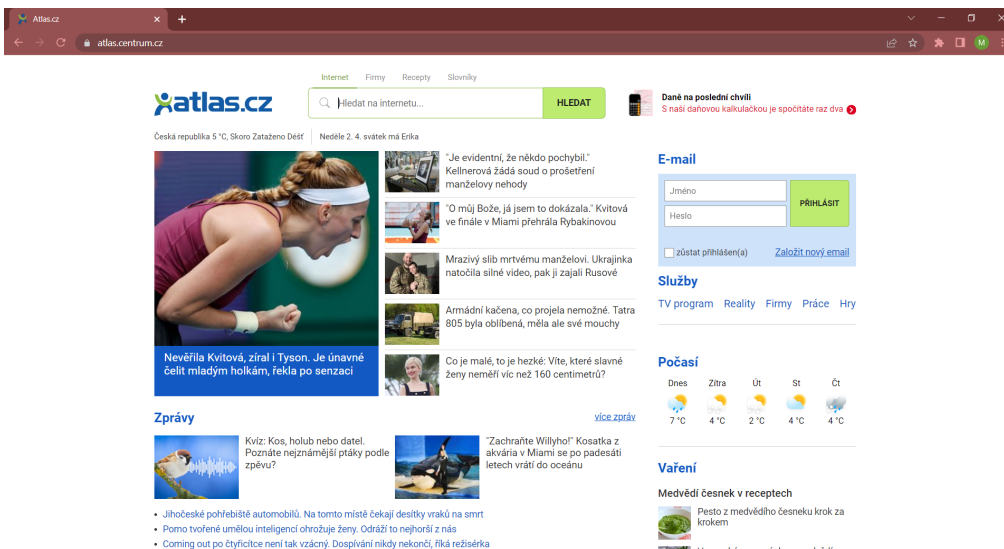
Atlas.cz
atlas.centrum.cz
M

Internet Firmy Recepty Slovníky
atlas.cz
Hledat na internetu...
HLEDAT

Daně na poslední chvíli
S naší daňovou kalkulačkou je spočítáte raz dva

Česká republika 5 °C, Skoro Zataženo Déšť
Neděle 2. 4. svátek má Erika

Nevěřila Kvitová, zíral i Tyson. Je únavné čelit mladým holkám, řekla po senzaci

"Je evidentní, že někdo pochybil." Kellnerová žádá soud o prošetření manželovy nehody
"O můj Bože, já jsem to dokázala." Kvitová ve finále v Miami přehrála Rybakinovou
Mrazivý slib mrtvému manželovi. Ukrajinka natočila silné video, pak ji zajali Rusové
Armádní kačena, co projela nemožné. Tatra 805 byla oblíbená, měla ale své mouchy
Co je malé, to je hezké: Víte, které slavné ženy neměří víc než 160 centimetrů?

Zprávy
více zpráv
Kvíz: Kos, holub nebo datel. Poznáte nejznámější ptáky podle zpěvu?
"Zachraňte Willyho!" Kosatka z akvária v Miami se po padesáti letech vrátí do oceánu
• Jihočeské pohřebiště automobilů. Na tomto místě čekají desítky vraků na smrt
• Pomo tvořené umělou inteligencí ohrožuje ženy. Odráží to nejhorší z nás
• Coming out po čtyřicítce není tak vzácný. Dospívání nikdy nekončí, říká režisérka

E-mail
Jméno
Heslo
PŘIHLÁSIT
zůstat přihlášen(a)
Založit nový email

Služby
TV program Reality Firmy Práce Hry

Počasí
Dnes Zítra Út St Čt
7 °C 4 °C 2 °C 4 °C 4 °C

Vaření
Medvědí česnek v receptech
Pesto z medvědího česneku krok za krokem